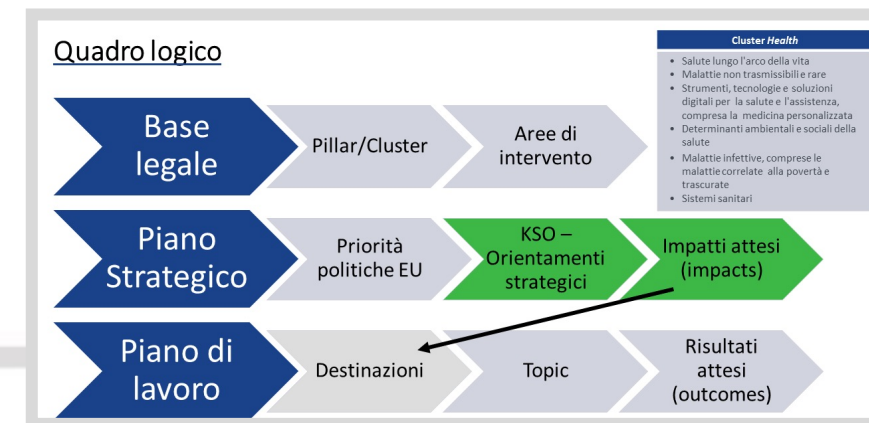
Quadro logico

Cluster *Health*

- Salute lungo l'arco della vita
- Malattie non trasmissibili e rare
- Strumenti, tecnologie e soluzioni digitali per la salute e l'assistenza, compresa la medicina personalizzata
- Determinanti ambientali e sociali della salute
- Malattie infettive, comprese le malattie correlate alla povertà e trascurate
- Sistemi sanitari

Base legale

Pillar/Cluster

Aree di intervento

Piano Strategico

Priorità politiche EU

KSO – Orientamenti strategici

Impatti attesi (impacts)

Piano di lavoro

Destinazioni

Topic

Risultati attesi (outcomes)